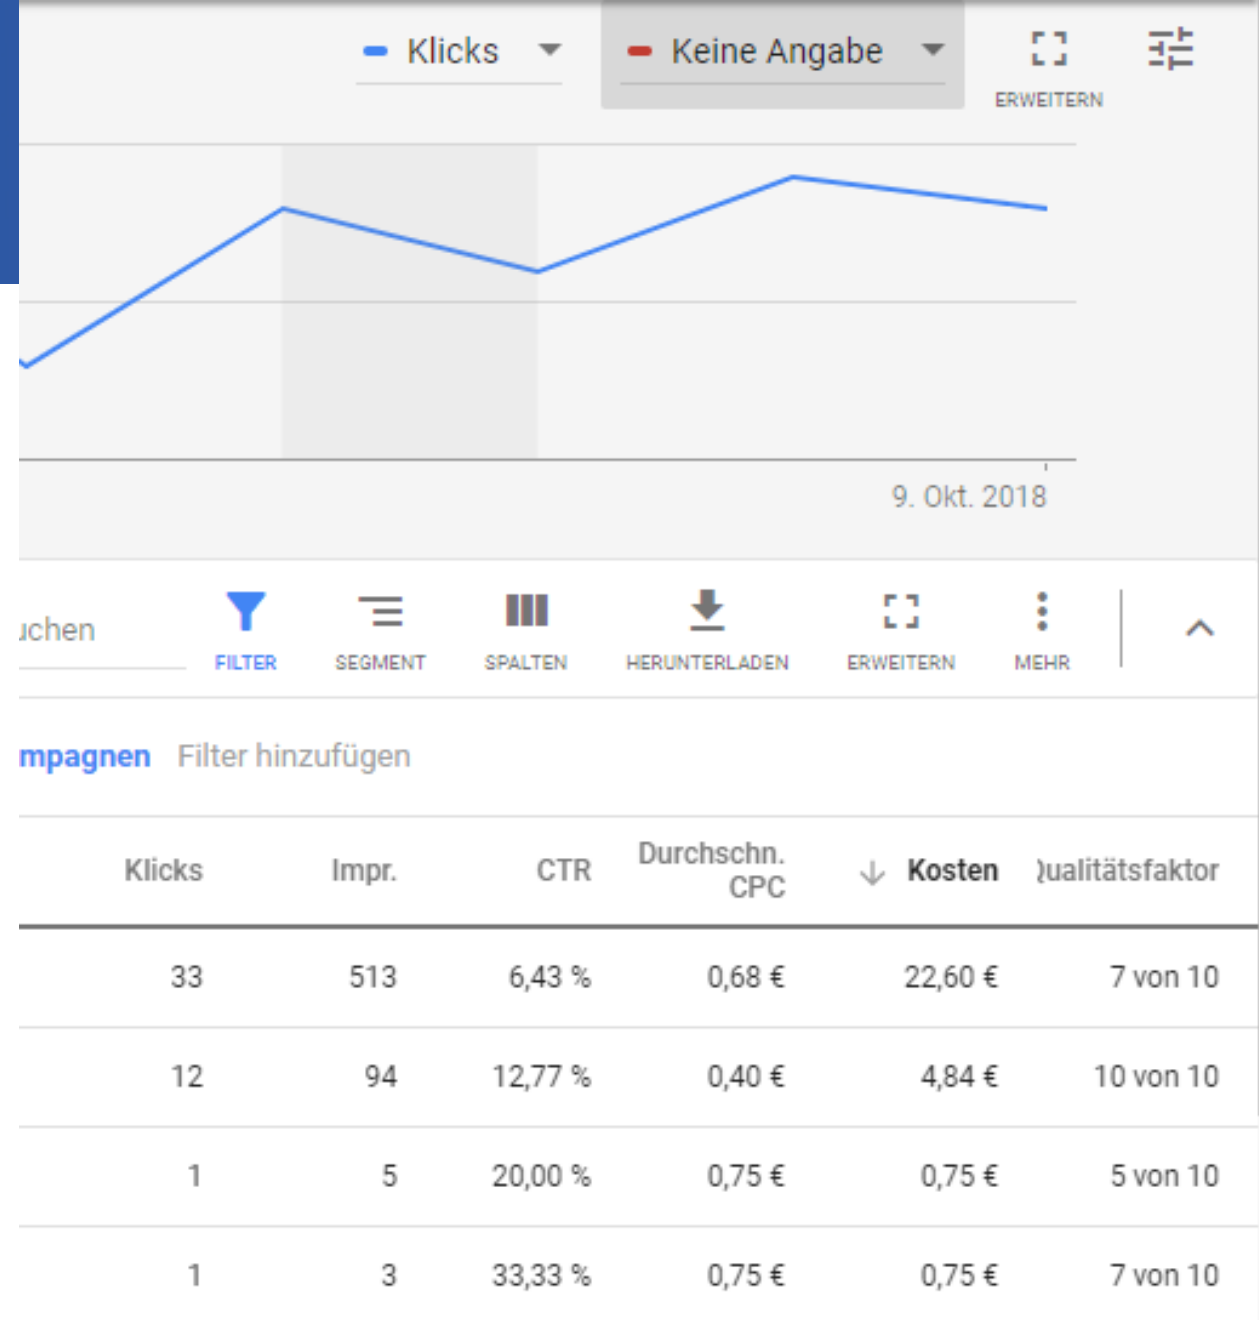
Klicks
Keine Angabe
ERWEITERN

9. Okt. 2018

ıchen
FILTER
SEGMENT
SPALTEN
HERUNTERLADEN
ERWEITERN
MEHR

mpagnen Filter hinzufügen

| Klicks | Impr. | CTR | Durchschn. CPC | Kosten | ualitätsfaktor |
|---|---|---|---|---|---|
| 33 | 513 | 6,43 % | 0,68 € | 22,60 € | 7 von 10 |
| 12 | 94 | 12,77 % | 0,40 € | 4,84 € | 10 von 10 |
| 1 | 5 | 20,00 % | 0,75 € | 0,75 € | 5 von 10 |
| 1 | 3 | 33,33 % | 0,75 € | 0,75 € | 7 von 10 |